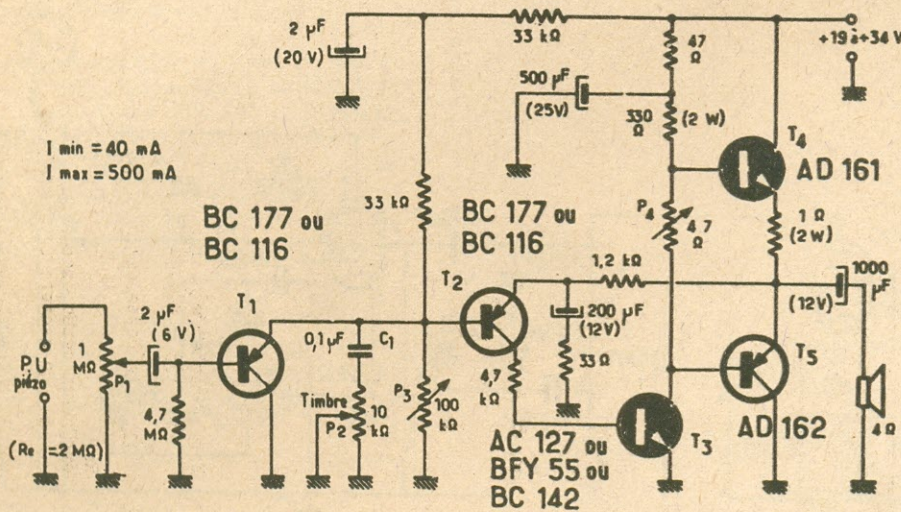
2 µF
(20 V)
33 kΩ
+19 à +34 V
47 Ω
500 µF
(25V)
330 Ω
(2 W)
T4
AD 161
I min = 40 mA
I max = 500 mA
33 kΩ
BC 177 ou
BC 116
BC 177 ou
BC 116
P4
4,7 Ω
1 Ω
(2 W)
1,2 kΩ
1000 µF
(12V)
T2
T1
2 µF
(6 V)
0,1 µF
C1
200 µF
(12V)
P.U
piézo
1 MΩ
P1
4,7 MΩ
Timbre
P2
10 kΩ
P3
100 kΩ
4,7 kΩ
33 Ω
T5
AD 162
4 Ω
(Re = 2 MΩ)
AC 127 ou
BFY 55 ou
BC 142
T3